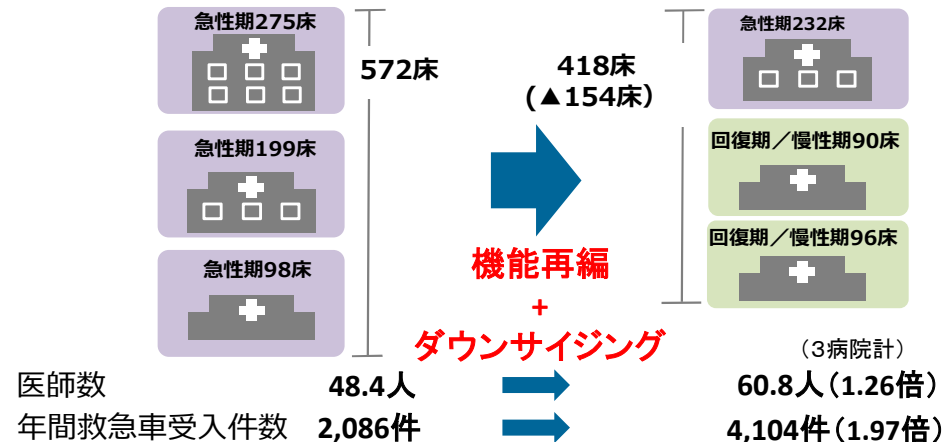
急性期275床

急性期199床

急性期98床

572床

418床
（▲154床）

機能再編
+
ダウンサイジング

急性期232床

回復期／慢性期90床

回復期／慢性期96床

（3病院計）

医師数 48.4人 60.8人（1.26倍）

年間救急車受入件数 2,086件 4,104件（1.97倍）